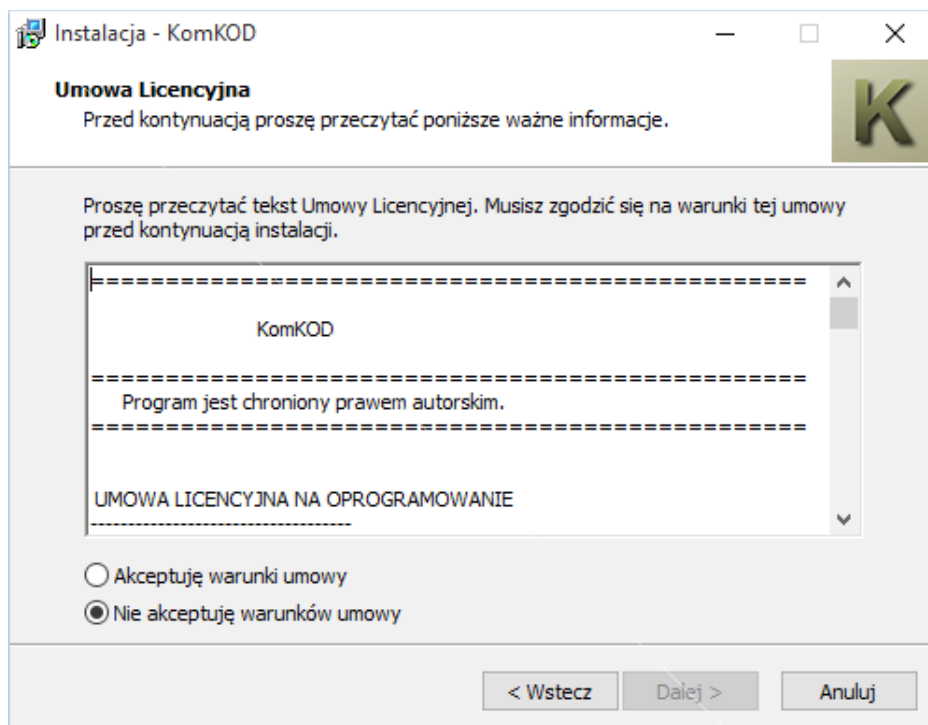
Instalacja - KomKOD

Umowa Licencyjna
Przed kontynuacją proszę przeczytać poniższe ważne informacje.

K

Proszę przeczytać tekst Umowy Licencyjnej. Musisz zgodzić się na warunki tej umowy przed kontynuacją instalacji.

==================================================

KomKOD

==================================================
Program jest chroniony prawem autorskim.
==================================================

UMOWA LICENCYJNA NA OPROGRAMOWANIE
-----------------------------------

Akceptuję warunki umowy
Nie akceptuję warunków umowy

< Wstecz
Dalej >
Anuluj